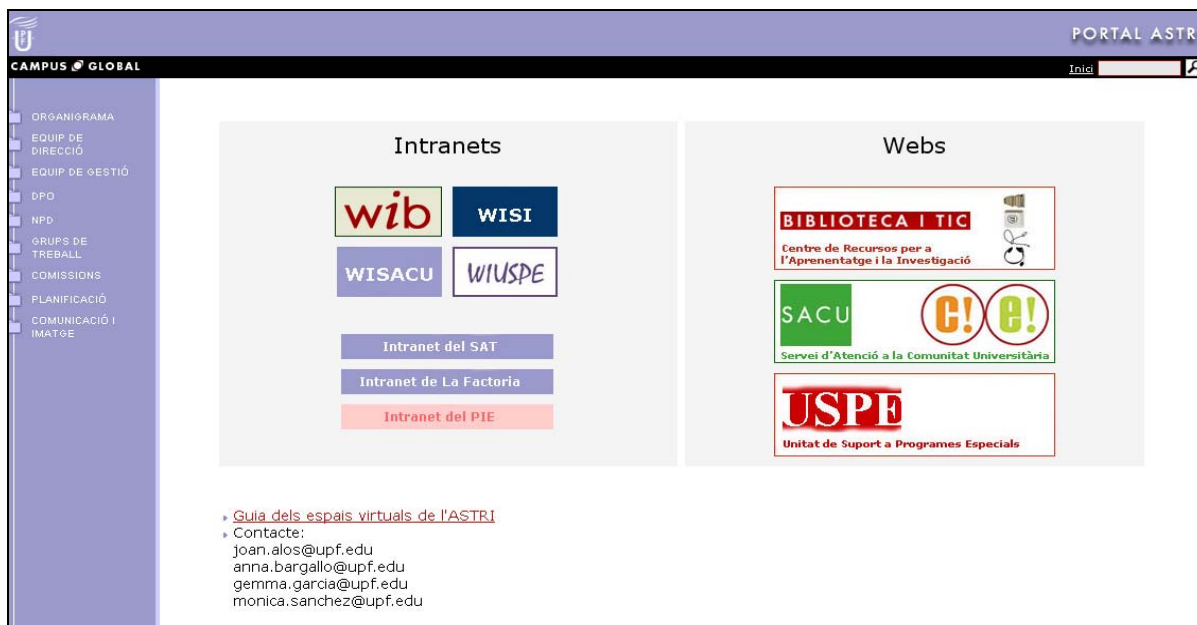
PORTAL ASTRI

CAMPUS GLOBAL

Inici

ORGANIGRAMA
EQUIP DE DIRECCIÓ
EQUIP DE GESTIÓ
DPO
NPD
GRUPS DE TREBALL
COMISSIONS
PLANIFICACIÓ
COMUNICACIÓ I IMATGE

Intranets

wib
WISI
WISACU
WIUSPE

Intranet del SAT
Intranet de La Factoria
Intranet del PIE

Webs

BIBLIOTECA I TIC
Centre de Recursos per a l'Aprenentatge i la Investigació

SACU
C! e!
Servei d'Atenció a la Comunitat Universitària

USPE
Unitat de Suport a Programes Especials

Guia dels espais virtuals de l'ASTRI
Contacte:
joan.alos@upf.edu
anna.bargallo@upf.edu
gemma.garcia@upf.edu
monica.sanchez@upf.edu